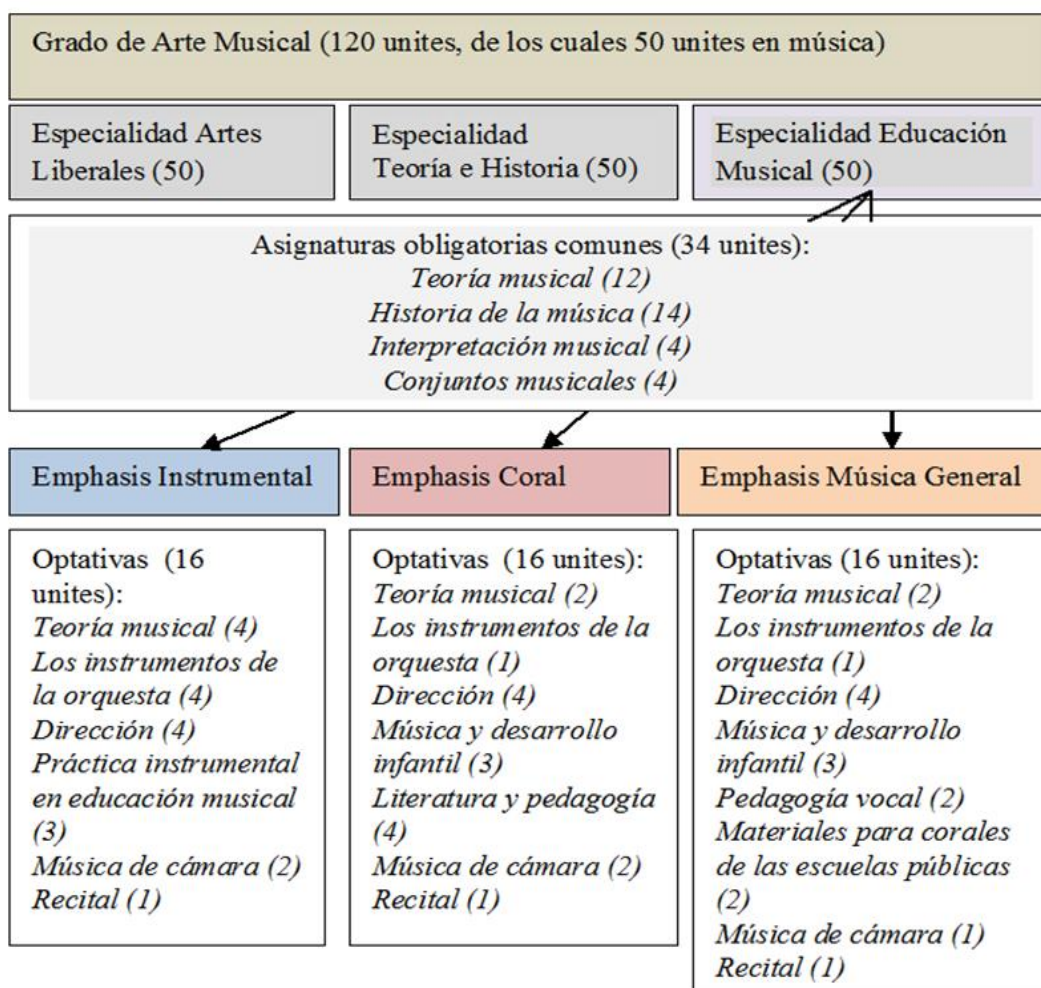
Grado de Arte Musical (120 unites, de los cuales 50 unites en música)

Especialidad Artes Liberales (50)

Especialidad Teoría e Historia (50)

Especialidad Educación Musical (50)

Asignaturas obligatorias comunes (34 unites):
*Teoría musical (12)*
*Historia de la música (14)*
*Interpretación musical (4)*
*Conjuntos musicales (4)*

Emphasis Instrumental

Emphasis Coral

Emphasis Música General

Optativas (16 unites):
*Teoría musical (4)*
*Los instrumentos de la orquesta (4)*
*Dirección (4)*
*Práctica instrumental en educación musical (3)*
*Música de cámara (2)*
*Recital (1)*

Optativas (16 unites):
*Teoría musical (2)*
*Los instrumentos de la orquesta (1)*
*Dirección (4)*
*Música y desarrollo infantil (3)*
*Literatura y pedagogía (4)*
*Música de cámara (2)*
*Recital (1)*

Optativas (16 unites):
*Teoría musical (2)*
*Los instrumentos de la orquesta (1)*
*Dirección (4)*
*Música y desarrollo infantil (3)*
*Pedagogía vocal (2)*
*Materiales para corales de las escuelas públicas (2)*
*Música de cámara (1)*
*Recital (1)*